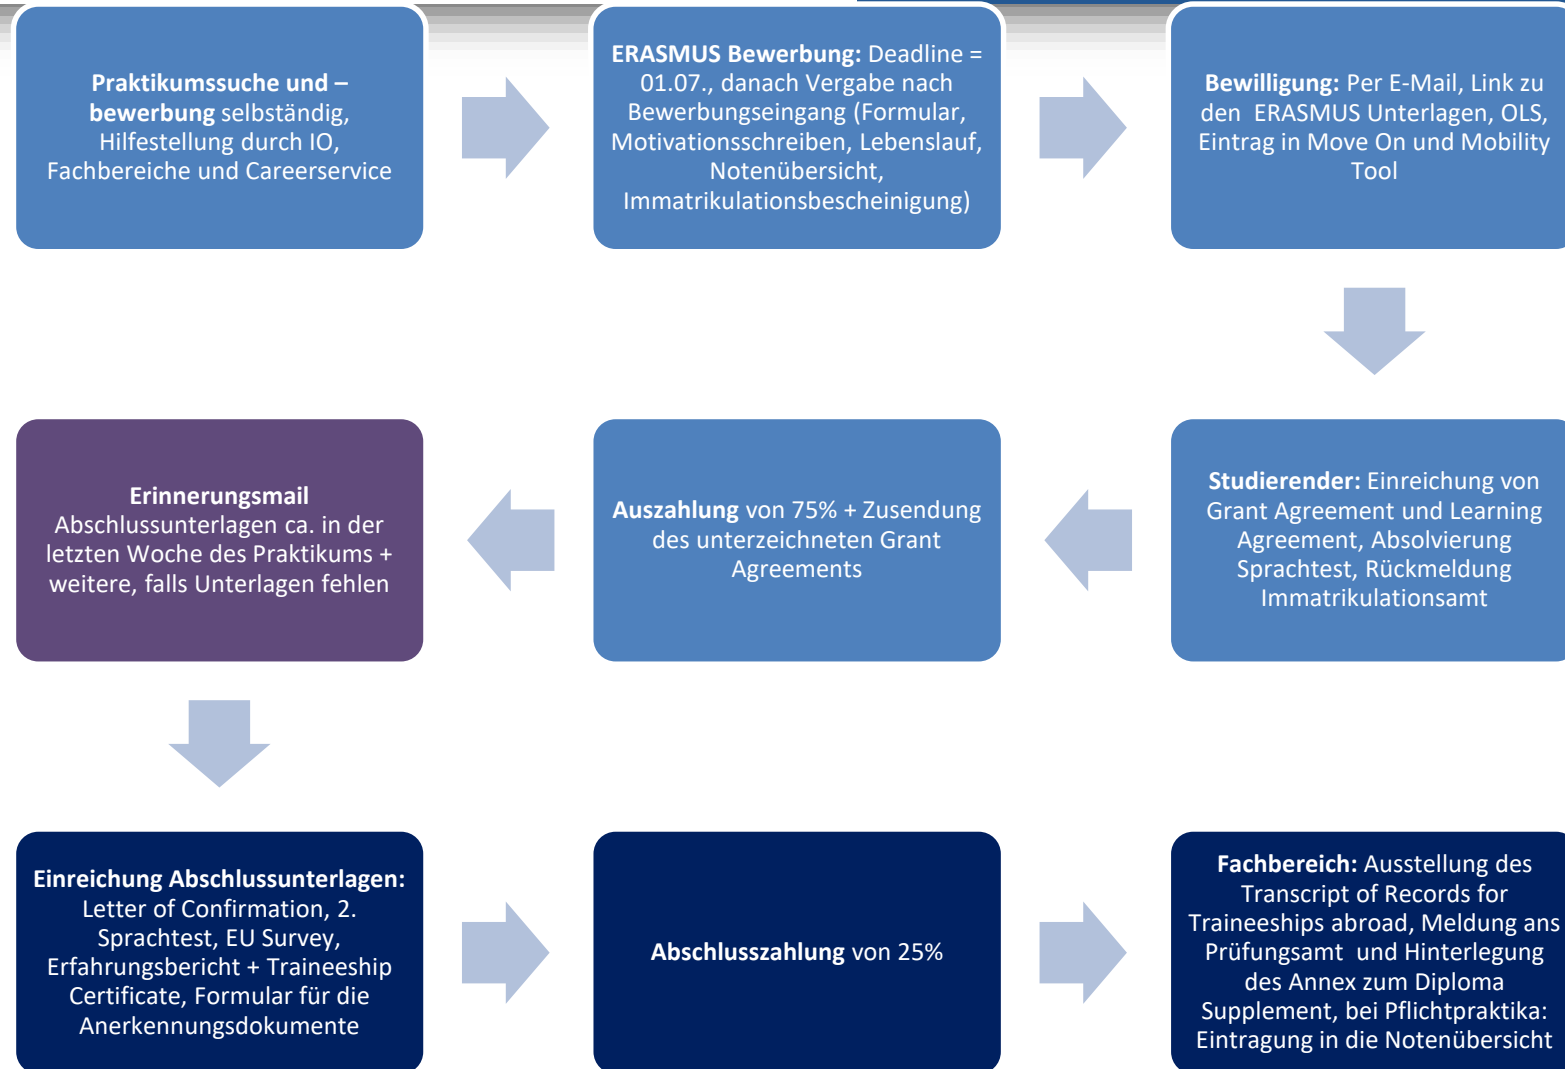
**Praktikumssuche und –bewerbung** selbständig, Hilfestellung durch IO, Fachbereiche und Careerservice

**ERASMUS Bewerbung:** Deadline = 01.07., danach Vergabe nach Bewerbungseingang (Formular, Motivationsschreiben, Lebenslauf, Notenübersicht, Immatrikulationsbescheinigung)

**Bewilligung:** Per E-Mail, Link zu den ERASMUS Unterlagen, OLS, Eintrag in Move On und Mobility Tool

**Studierender:** Einreichung von Grant Agreement und Learning Agreement, Absolvierung Sprachtest, Rückmeldung Immatrikulationsamt

**Auszahlung** von 75% + Zusendung des unterzeichneten Grant Agreements

**Erinnerungsmail** Abschlussunterlagen ca. in der letzten Woche des Praktikums + weitere, falls Unterlagen fehlen

**Einreichung Abschlussunterlagen:** Letter of Confirmation, 2. Sprachtest, EU Survey, Erfahrungsbericht + Traineeship Certificate, Formular für die Anerkennungsdokumente

**Abschlusszahlung** von 25%

**Fachbereich:** Ausstellung des Transcript of Records for Traineeships abroad, Meldung ans Prüfungsamt und Hinterlegung des Annex zum Diploma Supplement, bei Pflichtpraktika: Eintragung in die Notenübersicht